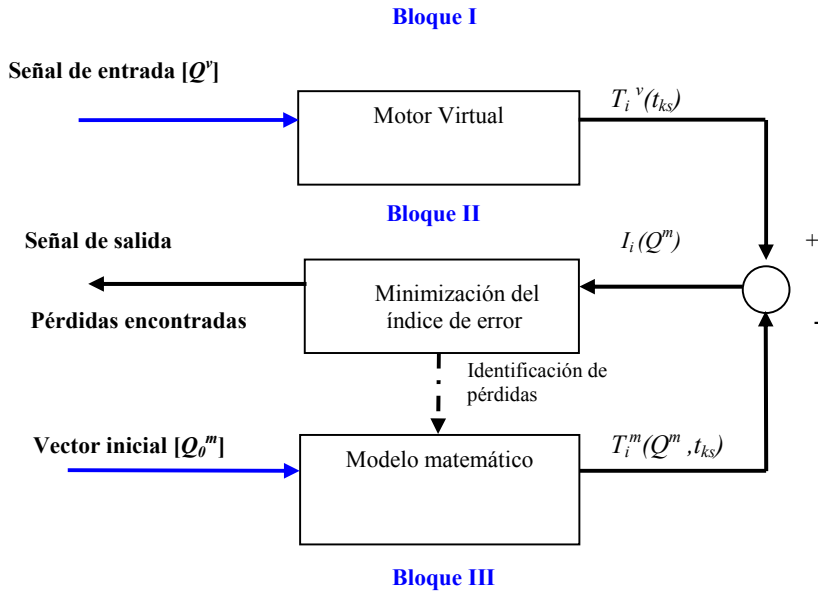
Bloque I

Señal de entrada $[Q^v]$

Motor Virtual

$T_i^{\ v}(t_{ks})$

Bloque II

Señal de salida

$I_i(Q^m)$

+

Minimización del índice de error

Pérdidas encontradas

-

Identificación de pérdidas

Vector inicial $[Q_0^m]$

Modelo matemático

$T_i^m(Q^m, t_{ks})$

Bloque III